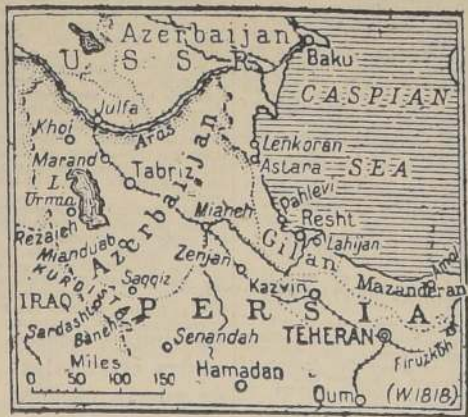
Azerbaijan
U S S R
Baku
CASPIAN
SEA
Julfa
Aras
Khoi
Marand
L. Urmia
Tabriz
Azerbaijan
Lenkoran
Astara
Pahlevi
Resht
Lahijan
Gilan
Mianeh
Rezaieh
Miandoab
Azerbaijan
KURDISTAN
Zenjan
Saqqiz
Kazvin
Mazanderan
Amol
IRAQ
PERSIA
Sardasht
Baneh
Senandah
TEHERAN
Firuzkoh
Miles
0 50 100 150
Hamadan
Qum
(W1818)